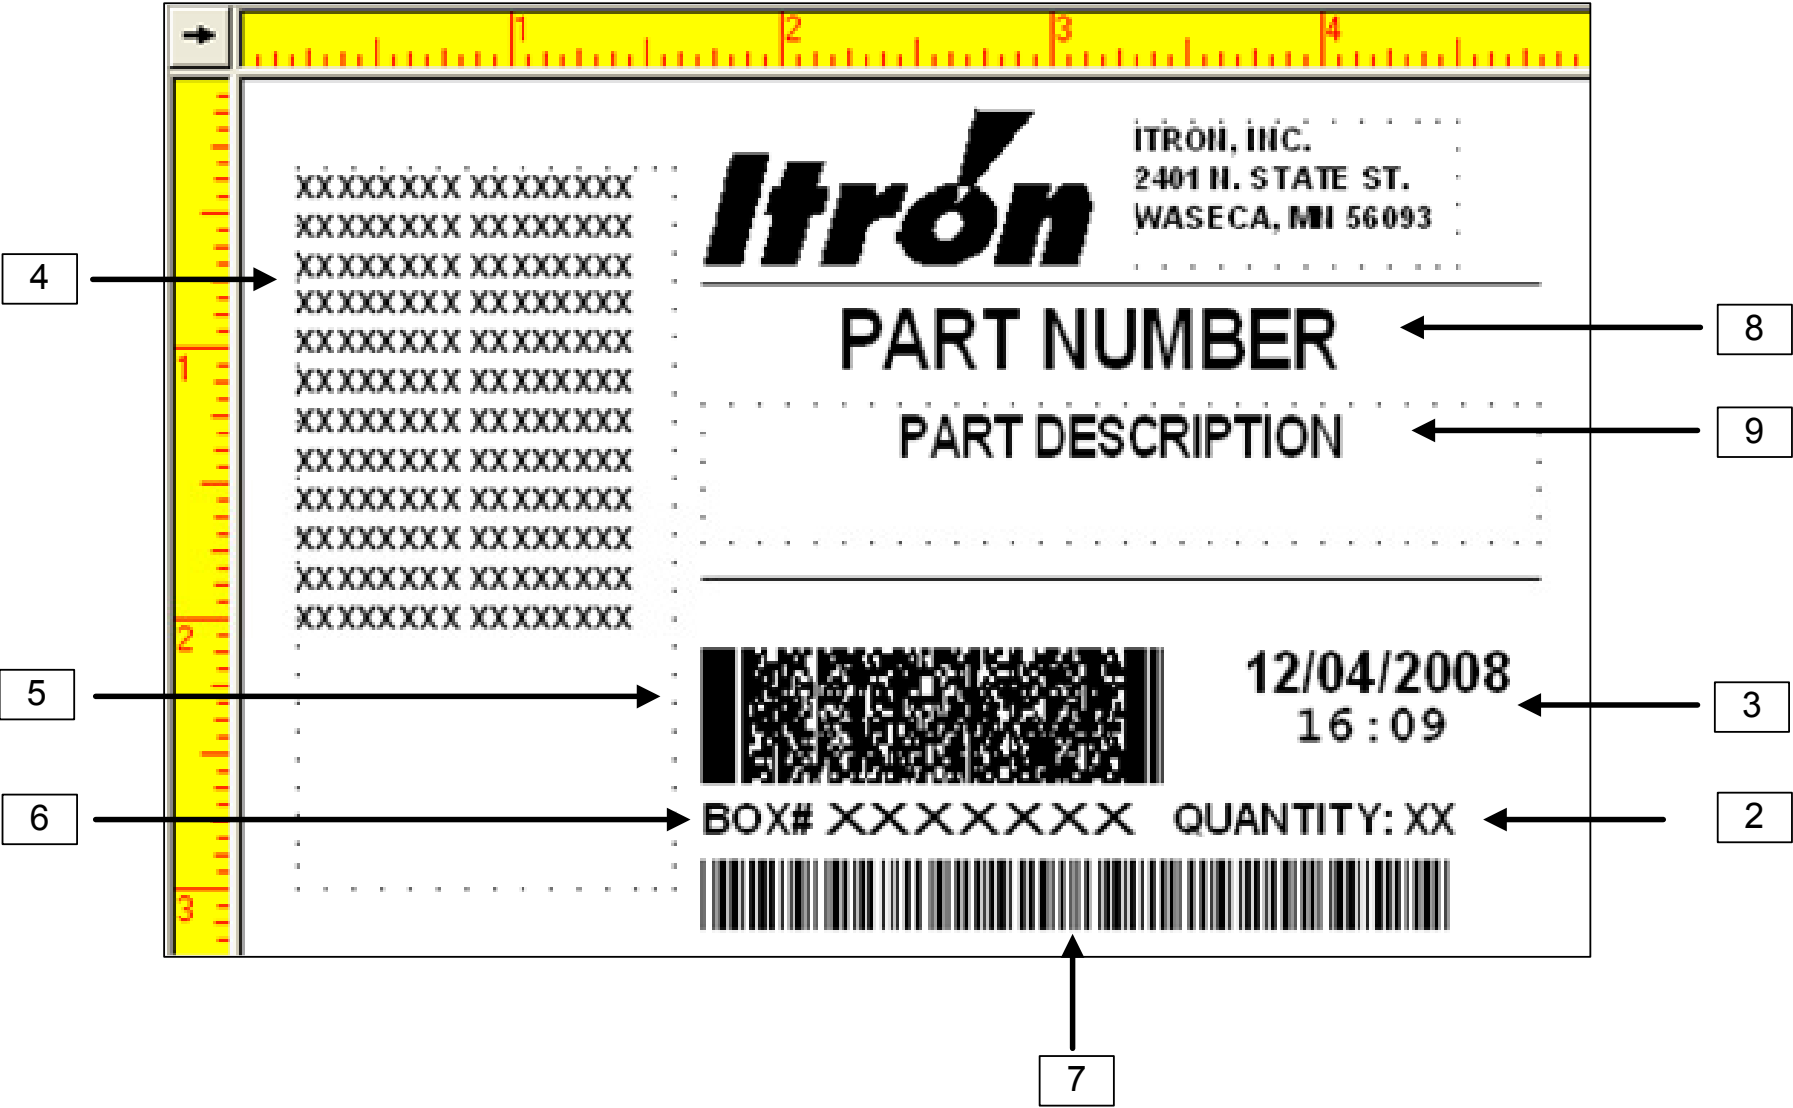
1 2 3 4

1
2
3

4

Itron

ITRON, INC.
2401 N. STATE ST.
WASECA, MN 56093

XXXXXXXX XXXXXXXX
XXXXXXXX XXXXXXXX
XXXXXXXX XXXXXXXX
XXXXXXXX XXXXXXXX
XXXXXXXX XXXXXXXX
XXXXXXXX XXXXXXXX
XXXXXXXX XXXXXXXX
XXXXXXXX XXXXXXXX
XXXXXXXX XXXXXXXX
XXXXXXXX XXXXXXXX
XXXXXXXX XXXXXXXX
XXXXXXXX XXXXXXXX

PART NUMBER

8

PART DESCRIPTION

9

5

12/04/2008
16:09

3

6

BOX# XXXXXXX QUANTITY: XX

2

7